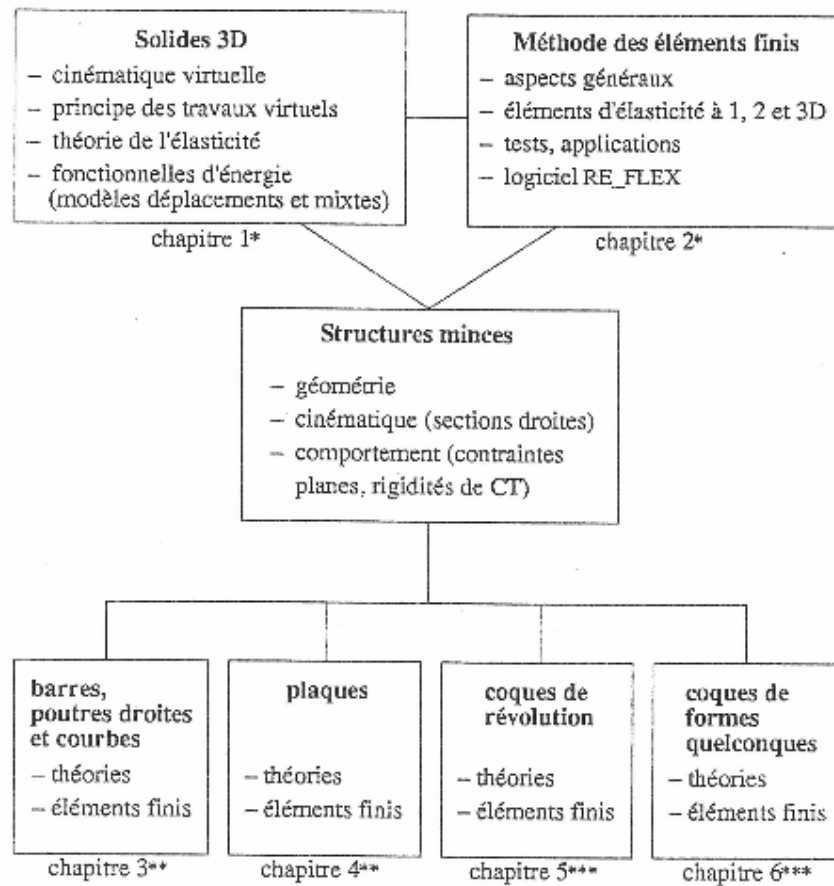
**Solides 3D**
– cinématique virtuelle
– principe des travaux virtuels
– théorie de l'élasticité
– fonctionnelles d'énergie (modèles déplacements et mixtes)

chapitre 1*

**Méthode des éléments finis**
– aspects généraux
– éléments d'élasticité à 1, 2 et 3D
– tests, applications
– logiciel RE_FLEX

chapitre 2*

**Structures minces**
– géométrie
– cinématique (sections droites)
– comportement (contraintes planes, rigidités de CT)

**barres, poutres droites et courbes**
– théories
– éléments finis

chapitre 3**

**plaques**
– théories
– éléments finis

chapitre 4**

**coques de révolution**
– théories
– éléments finis

chapitre 5***

**coques de formes quelconques**
– théories
– éléments finis

chapitre 6***